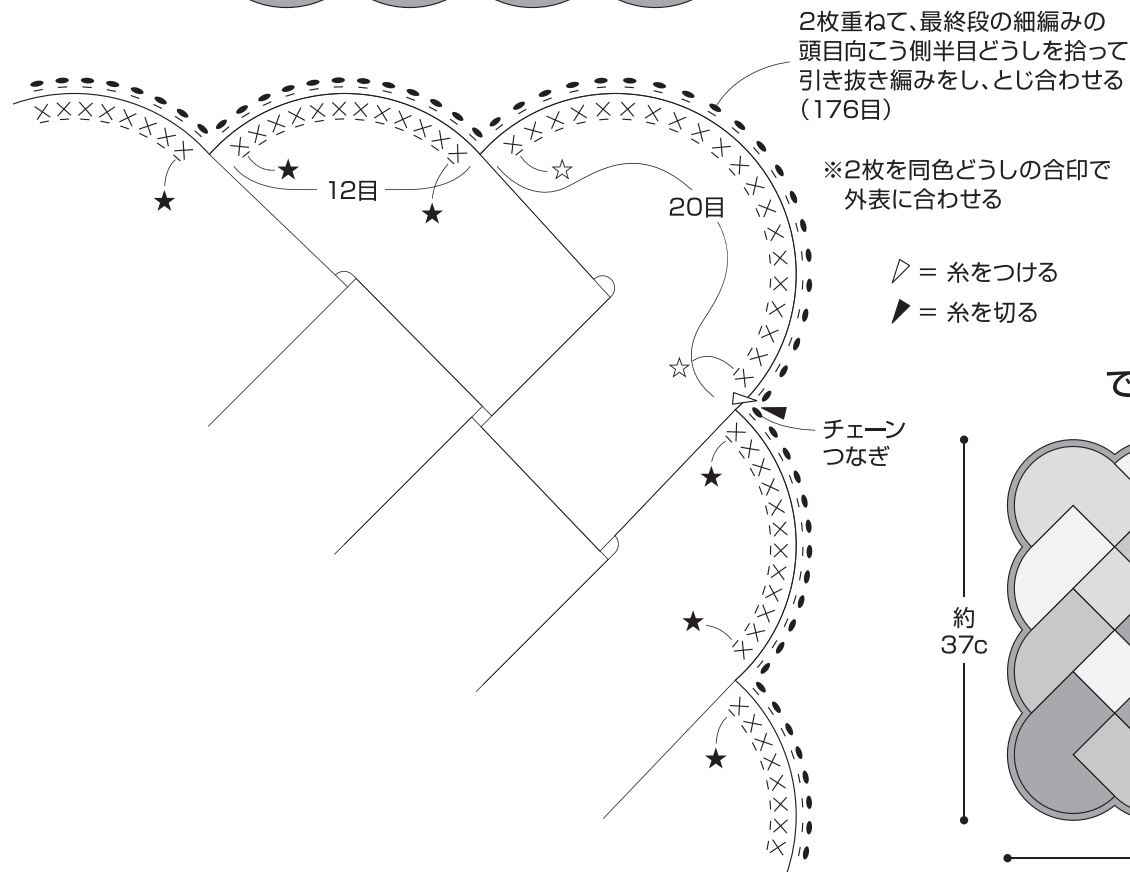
2枚重ねて、最終段の細編みの頭目向こう側半目どうしを拾って引き抜き編みをし、とじ合わせる（176目）

※2枚を同色どうしの合印で外表に合わせる

▷ = 糸をつける
◆ = 糸を切る

★
★
12目
★
☆
20目
☆
チェーンつなぎ
★
★
★

約37c

で